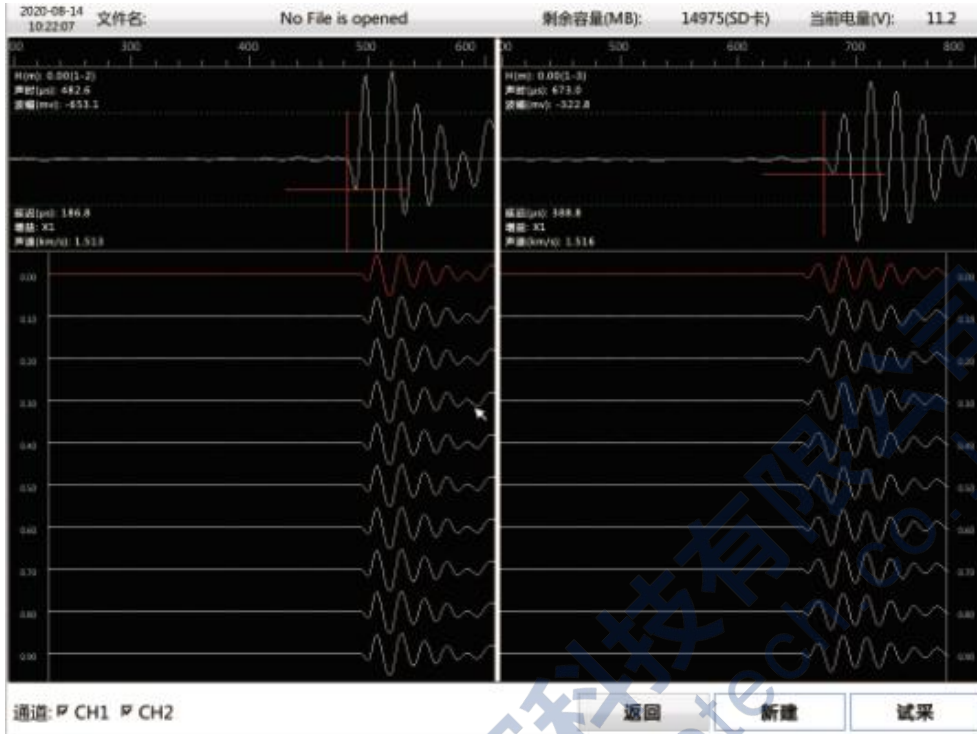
2020-08-14 10:22:07 文件名: No File is opened 剩余容量(MB): 14975(SD卡) 当前电量(V): 11.2

00 300 400 500 600

H(m): 0.00(1-2)
声时(μs): 482.6
波幅(mv): -653.1

延迟(μs): 186.8
增益: X1
声速(km/s): 1.513

00 500 600 700 800

H(m): 0.00(1-3)
声时(μs): 673.0
波幅(mv): -322.8

延迟(μs): 388.8
增益: X1
声速(km/s): 1.516

0.00
0.10
0.20
0.30
0.40
0.50
0.60
0.70
0.80
0.90

通道: ☑ CH1 ☑ CH2

返回 新建 试采

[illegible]科技有限公司
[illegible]tech.c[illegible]